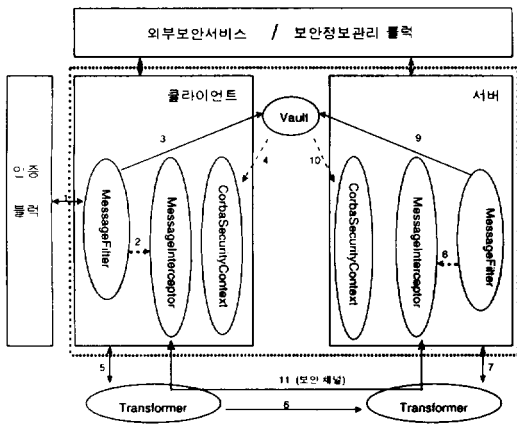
외부보안서비스 / 보안정보관리 블럭

클라이언트

서버

Vault

3

9

4

10

인증 블럭

1

MessageFilter

MessageInterceptor

CorbaSecurityContext

2

CorbaSecurityContext

MessageInterceptor

MessageFilter

8

5

11 (보안 채널)

7

Transformer

6

Transformer